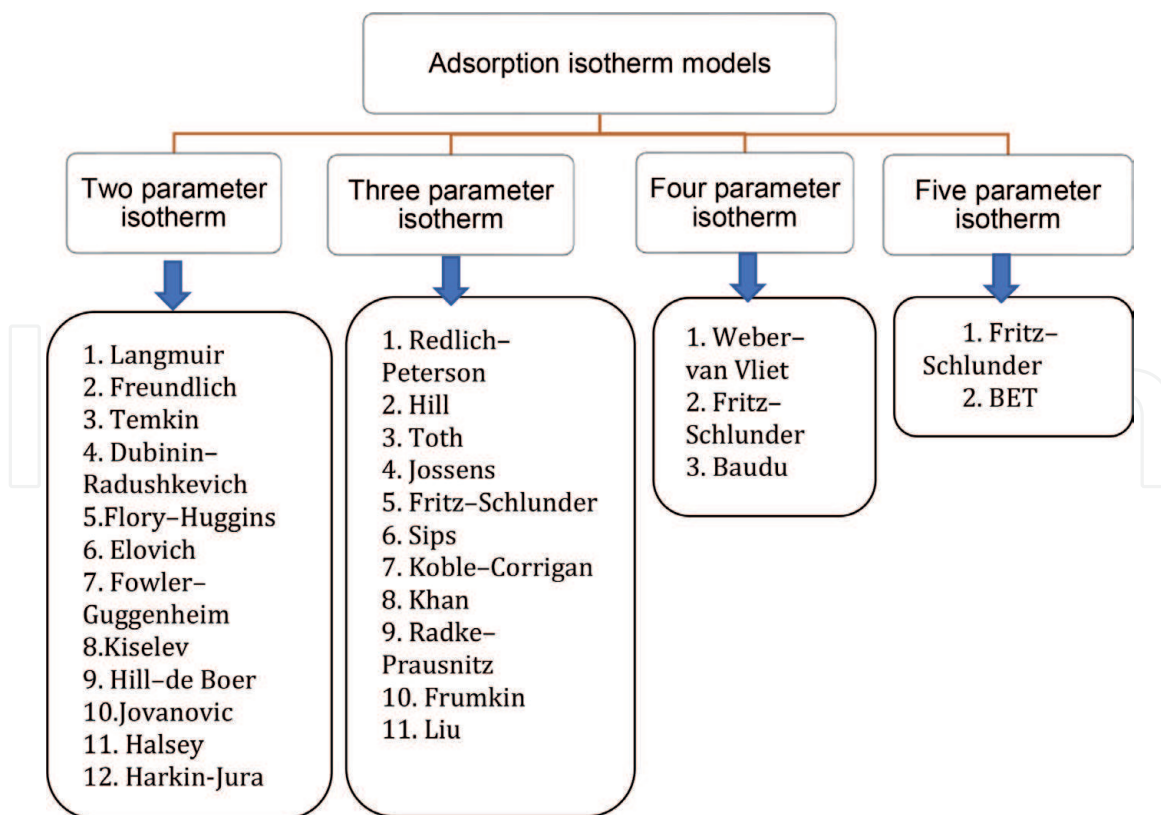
Adsorption isotherm models

Two parameter isotherm

1. Langmuir
2. Freundlich
3. Temkin
4. Dubinin–Radushkevich
5.Flory–Huggins
6. Elovich
7. Fowler–Guggenheim
8.Kiselev
9. Hill–de Boer
10.Jovanovic
11. Halsey
12. Harkin-Jura

Three parameter isotherm

1. Redlich–Peterson
2. Hill
3. Toth
4. Jossens
5. Fritz–Schlunder
6. Sips
7. Koble–Corrigan
8. Khan
9. Radke–Prausnitz
10. Frumkin
11. Liu

Four parameter isotherm

1. Weber–van Vliet
2. Fritz–Schlunder
3. Baudu

Five parameter isotherm

1. Fritz–Schlunder
2. BET